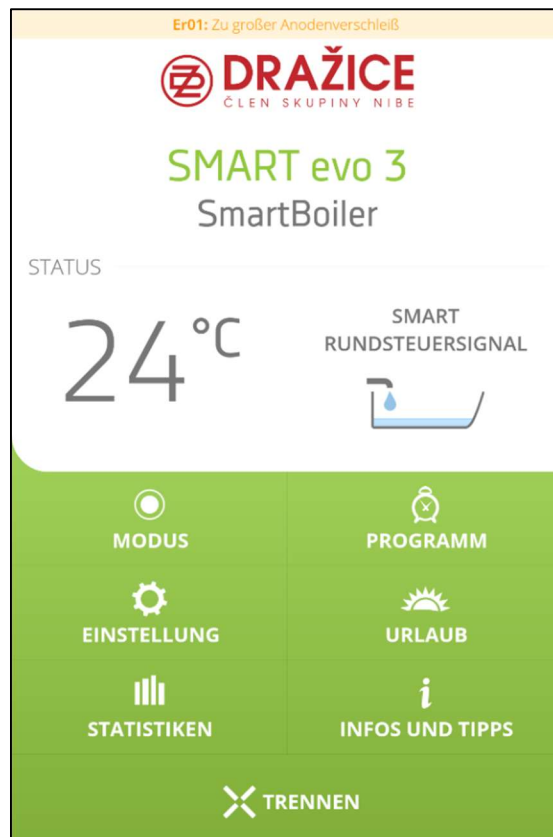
**Er01:** Zu großer Anodenverschleiß

DRAŽICE
ČLEN SKUPINY NIBE

SMART evo 3
SmartBoiler

STATUS

24 °C

SMART
RUNDSTEUERSIGNAL

MODUS

PROGRAMM

EINSTELLUNG

URLAUB

STATISTIKEN

INFOS UND TIPPS

TRENNEN